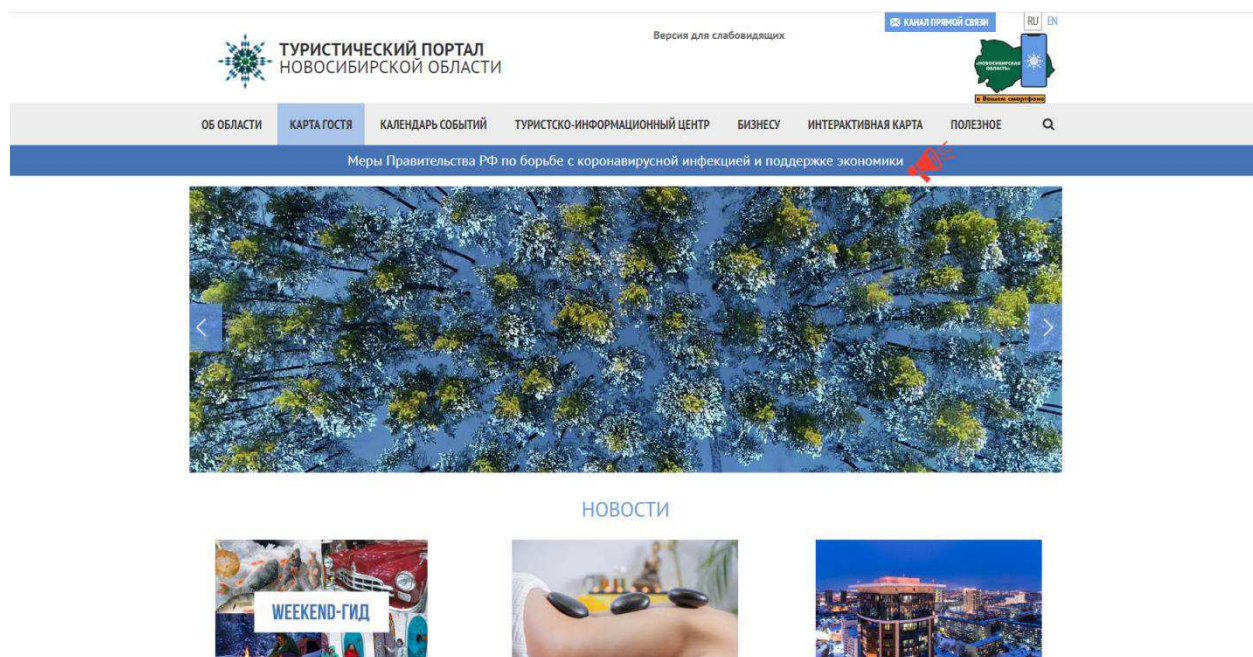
ТУРИСТИЧЕСКИЙ ПОРТАЛ
НОВОСИБИРСКОЙ ОБЛАСТИ

Версия для слабовидящих

КАНАЛ ПРЯМОЙ СВЯЗИ

RU EN

«НОВОСИБИРСКАЯ ОБЛАСТЬ»

в Вашем смартфоне

ОБ ОБЛАСТИ | КАРТА ГОСТЯ | КАЛЕНДАРЬ СОБЫТИЙ | ТУРИСТСКО-ИНФОРМАЦИОННЫЙ ЦЕНТР | БИЗНЕСУ | ИНТЕРАКТИВНАЯ КАРТА | ПОЛЕЗНОЕ

Меры Правительства РФ по борьбе с коронавирусной инфекцией и поддержке экономики

НОВОСТИ

WEEKEND-ГИД